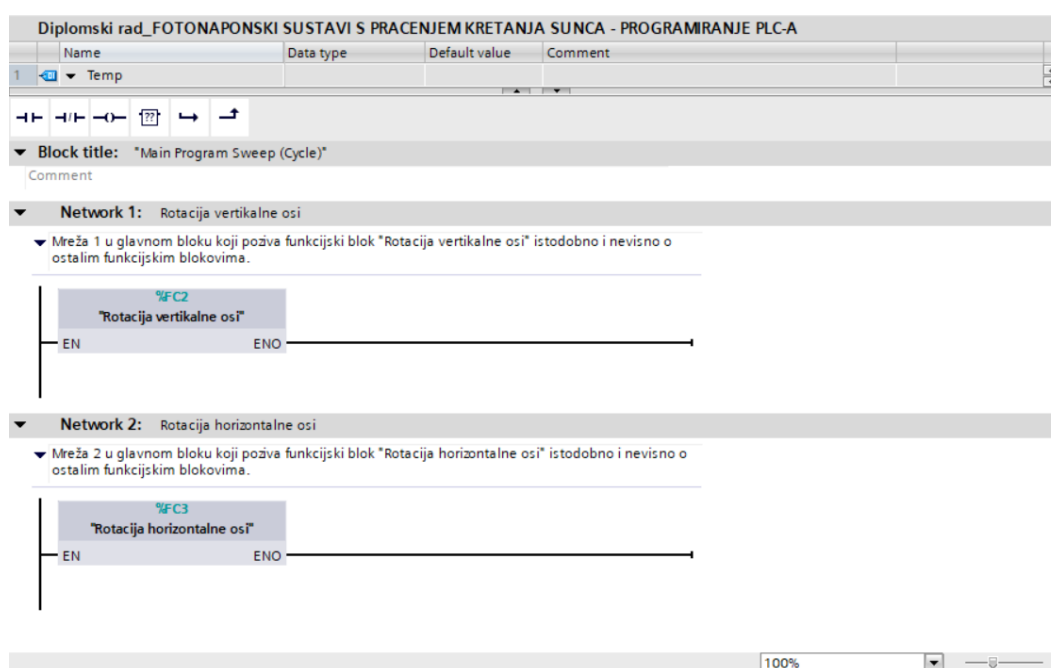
Diplomski rad_FOTONAPONSKI SUSTAVI S PRACENJEM KRETANJA SUNCA - PROGRAMIRANJE PLC-A

| | Name | Data type | Default value | Comment |
|---|---|---|---|---|
| 1 | ▾ Temp | | | |

▾ Block title: "Main Program Sweep (Cycle)"

Comment

▾ Network 1: Rotacija vertikalne osi

Mreža 1 u glavnom bloku koji poziva funkcijski blok "Rotacija vertikalne osi" istodobno i nevisno o ostalim funkcijskim blokovima.

%FC2
"Rotacija vertikalne osi"
EN ENO

▾ Network 2: Rotacija horizontalne osi

Mreža 2 u glavnom bloku koji poziva funkcijski blok "Rotacija horizontalne osi" istodobno i nevisno o ostalim funkcijskim blokovima.

%FC3
"Rotacija horizontalne osi"
EN ENO

100%